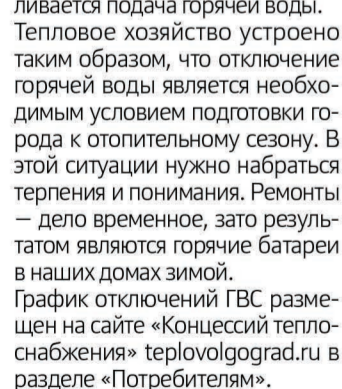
ливается подача горячей воды. Тепловое хозяйство устроено таким образом, что отключение горячей воды является необходимым условием подготовки города к отопительному сезону. В этой ситуации нужно набраться терпения и понимания. Ремонты — дело временное, зато результатом являются горячие батареи в наших домах зимой.
График отключений ГВС размещен на сайте «Концессий теплоснабжения» teplovolgograd.ru в разделе «Потребителям».